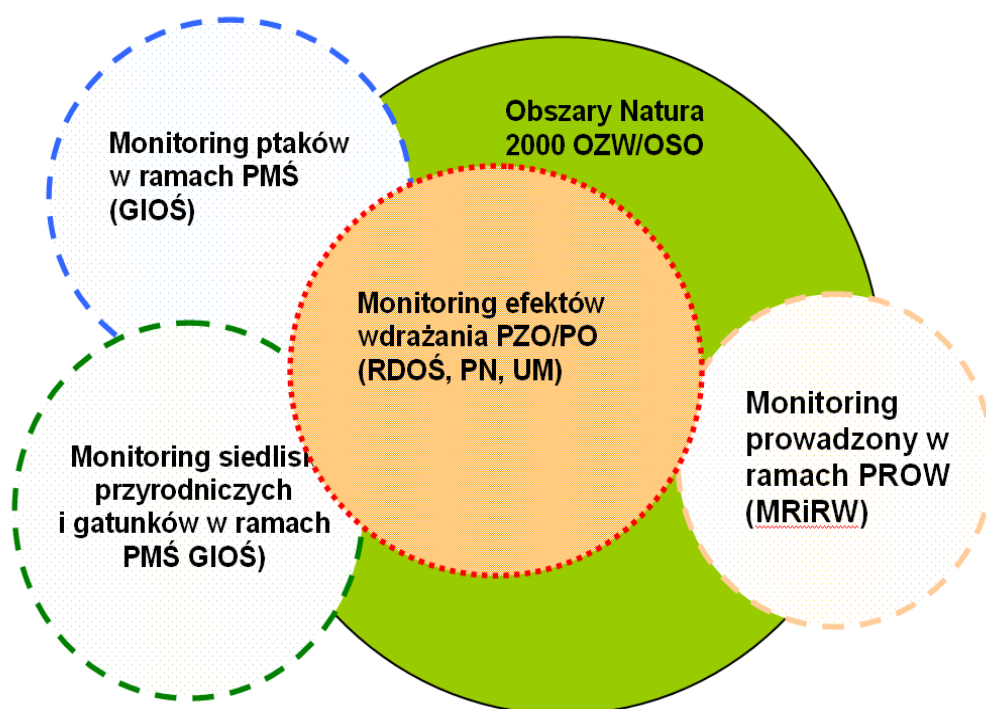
Monitoring ptaków w ramach PMŚ (GIOŚ)

Obszary Natura 2000 OZW/OSO

Monitoring efektów wdrażania PZO/PO (RDOŚ, PN, UM)

Monitoring siedlisk przyrodniczych i gatunków w ramach PMŚ GIOŚ)

Monitoring prowadzony w ramach PROW (MRiRW)